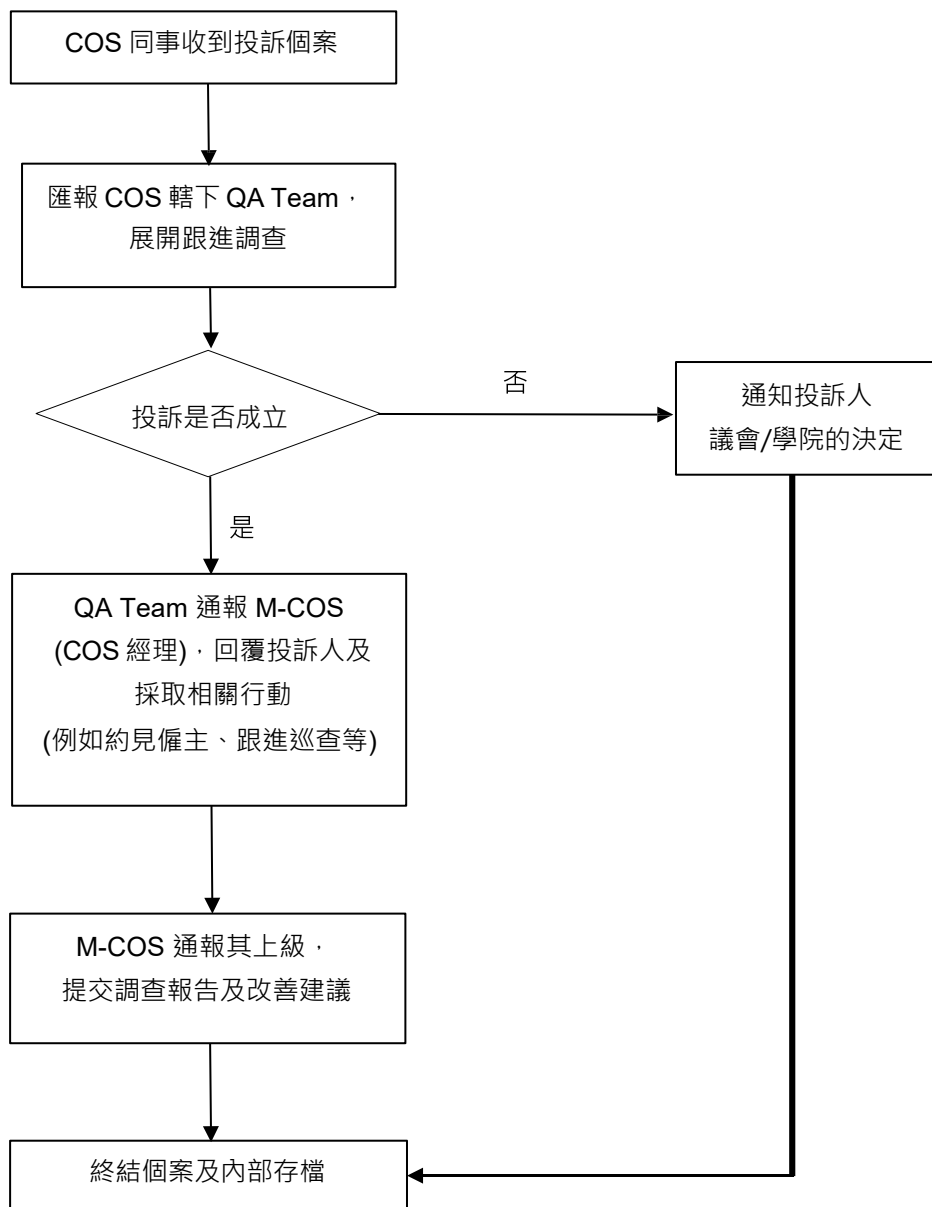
COS 同事收到投訴個案

匯報 COS 轄下 QA Team，
展開跟進調查

投訴是否成立

否

通知投訴人
議會/學院的決定

是

QA Team 通報 M-COS
(COS 經理)，回覆投訴人及
採取相關行動
(例如約見僱主、跟進巡查等)

M-COS 通報其上級，
提交調查報告及改善建議

終結個案及內部存檔